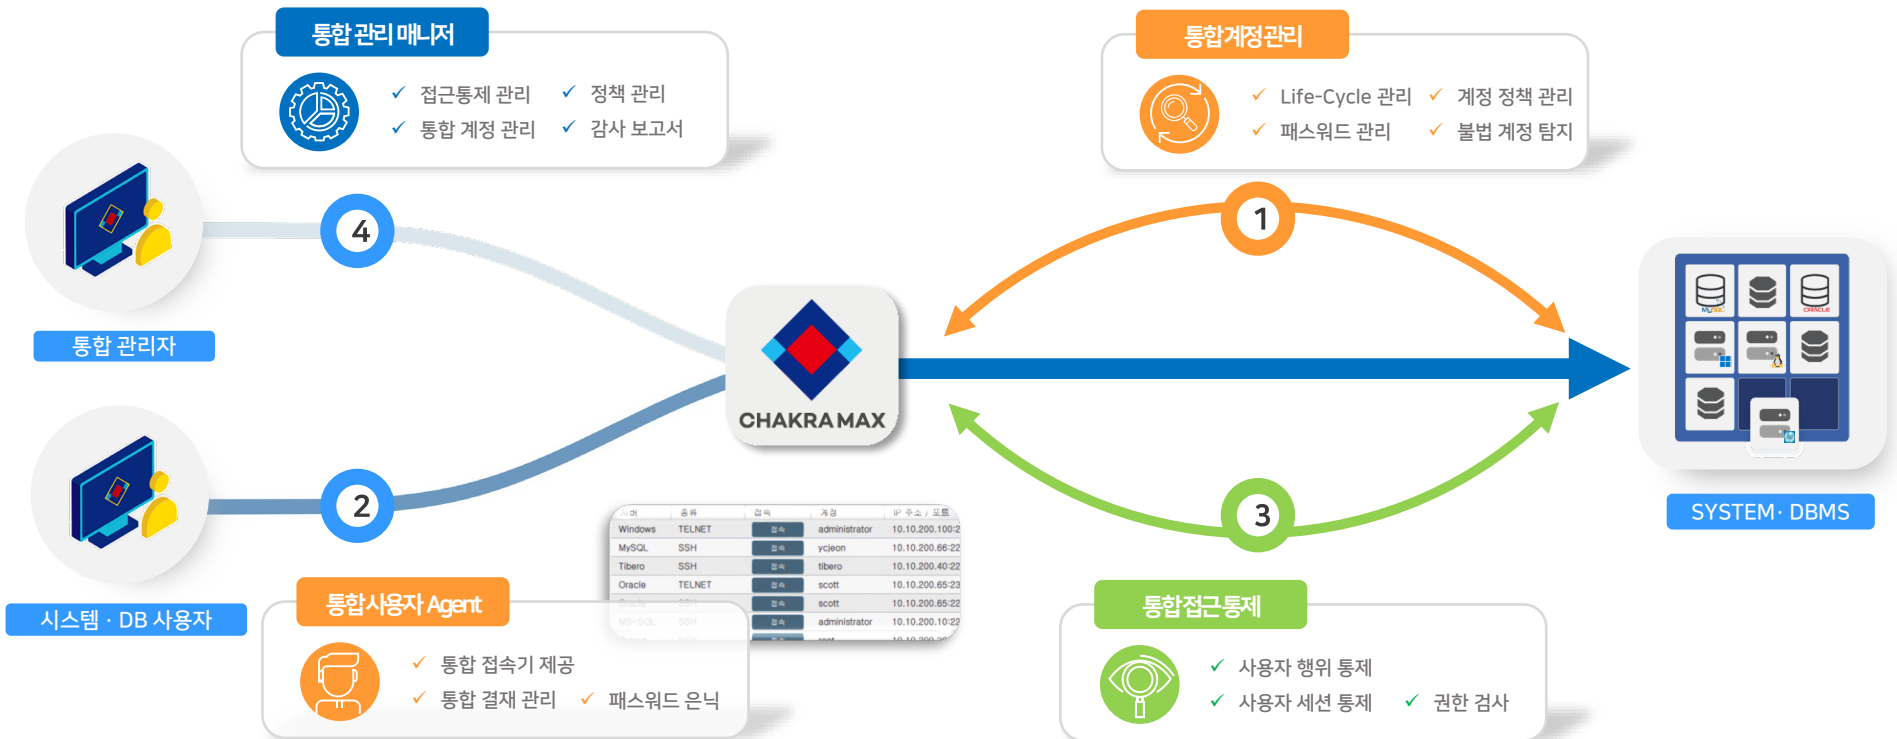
통합 관리 매니저

✓ 접근통제 관리 ✓ 정책 관리
✓ 통합 계정 관리 ✓ 감사 보고서

통합계정관리

✓ Life-Cycle 관리 ✓ 계정 정책 관리
✓ 패스워드 관리 ✓ 불법 계정 탐지

4

1

통합 관리자

CHAKRA MAX

SYSTEM · DBMS

2

3

시스템 · DB 사용자

| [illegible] | 종류 | 접속 | 계정 | IP 주소 / 포트 |
|---|---|---|---|---|
| Windows | TELNET | 접속 | administrator | 10.10.200.100:2 |
| MySQL | SSH | 접속 | ycjeon | 10.10.200.66:22 |
| Tibero | SSH | 접속 | tibero | 10.10.200.40:22 |
| Oracle | TELNET | 접속 | scott | 10.10.200.65:23 |
| Oracle | SSH | 접속 | scott | 10.10.200.65:22 |
| MS-SQL | SSH | 접속 | administrator | 10.10.200.10:22 |

통합사용자 Agent

✓ 통합 접속기 제공
✓ 통합 결재 관리 ✓ 패스워드 은닉

통합접근통제

✓ 사용자 행위 통제
✓ 사용자 세션 통제 ✓ 권한 검사